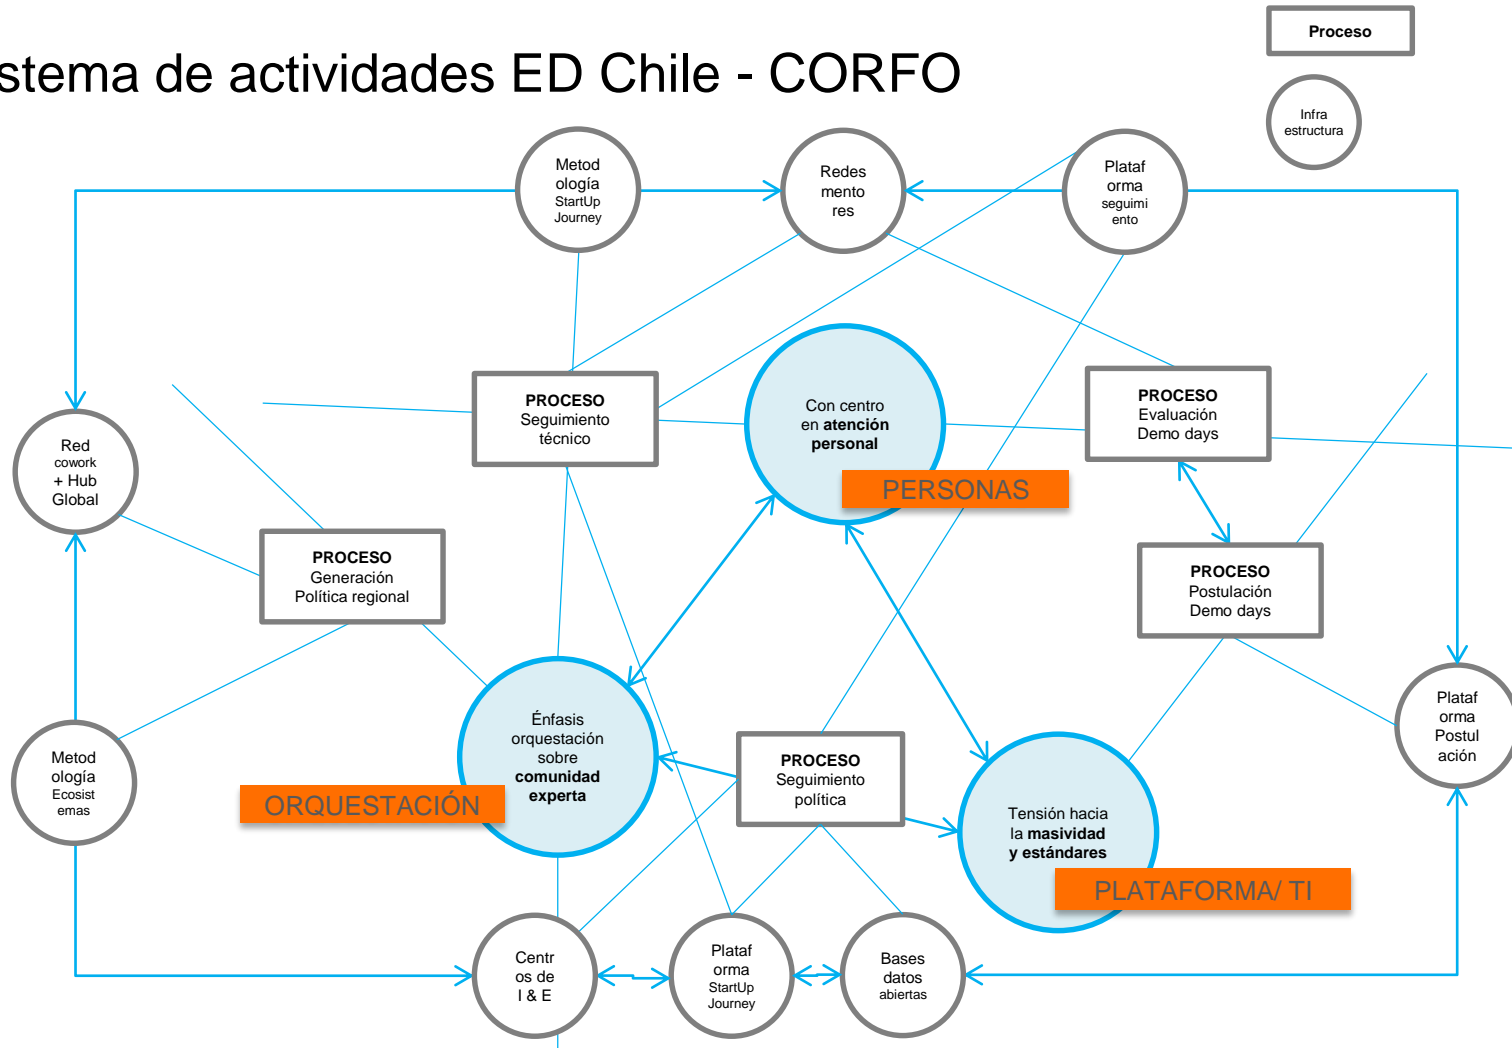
stema de actividades ED Chile - CORFO

Proceso

Infra estructura

Metod ología StartUp Journey

Redes mento res

Plataf orma seguimi ento

Red cowork + Hub Global

PROCESO Seguimiento técnico

Con centro en **atención personal**

PERSONAS

PROCESO Evaluación Demo days

PROCESO Generación Política regional

PROCESO Postulación Demo days

Plataf orma Postul ación

Metod ología Ecosist emas

Énfasis orquestación sobre **comunidad experta**

ORQUESTACIÓN

PROCESO Seguimiento política

Tensión hacia la **masividad y estándares**

PLATAFORMA/ TI

Centr os de I & E

Plataf orma StartUp Journey

Bases datos abiertas